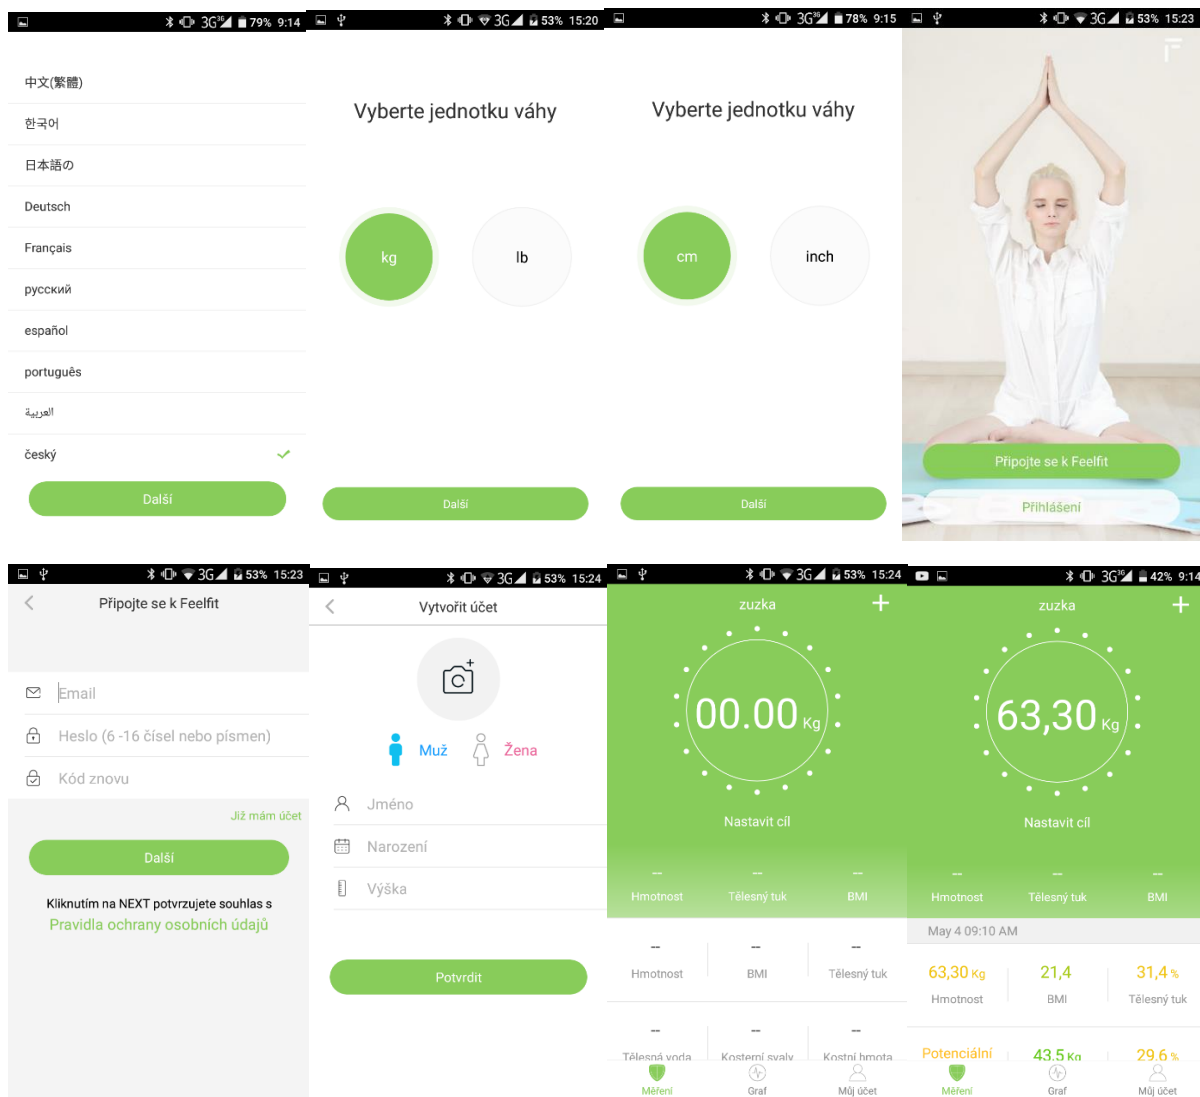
3G 79% 9:14

中文(繁體)
한국어
日本語の
Deutsch
Français
русский
español
português
العربية
český

Další

3G 53% 15:20

Vyberte jednotku váhy

kg
lb

Další

3G 78% 9:15

Vyberte jednotku váhy

cm
inch

Další

3G 53% 15:23

Připojte se k Feelfit
Přihlášení

3G 53% 15:23

Připojte se k Feelfit

Email
Heslo (6 -16 čísel nebo písmen)
Kód znovu

Již mám účet

Další

Kliknutím na NEXT potvrzujete souhlas s
Pravidla ochrany osobních údajů

3G 53% 15:24

Vytvořit účet

Muž
Žena

Jméno
Narození
Výška

Potvrdit

3G 53% 15:24

zuzka

00.00 Kg

Nastavit cíl

--
Hmotnost
--
Tělesný tuk
--
BMI

--
Hmotnost
--
BMI
--
Tělesný tuk

--
Tělesná voda
--
Kosterní svaly
--
Kostní hmota

Měření
Graf
Můj účet

3G 42% 9:14

zuzka

63,30 Kg

Nastavit cíl

--
Hmotnost
--
Tělesný tuk
--
BMI

May 4 09:10 AM

63,30 Kg
Hmotnost
21,4
BMI
31,4 %
Tělesný tuk

Potenciální
43,5 Kg
29,6 %

Měření
Graf
Můj účet